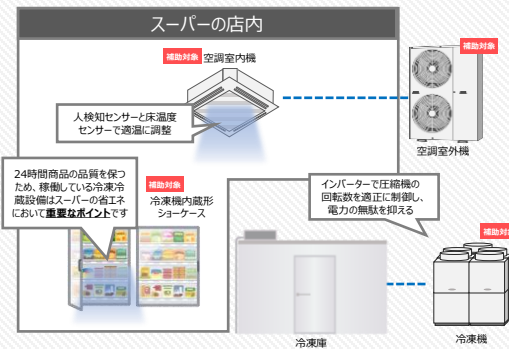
スーパーの店内

補助対象
空調室内機

補助対象
空調室外機

人検知センサーと床温度センサーで適温に調整

24時間商品の品質を保つため、稼働している冷凍冷蔵設備はスーパーの省エネにおいて重要なポイントです

補助対象
冷凍機内蔵形ショーケース

インバーターで圧縮機の回転数を適正に制御し、電力の無駄を抑える

補助対象
冷凍機

冷凍庫